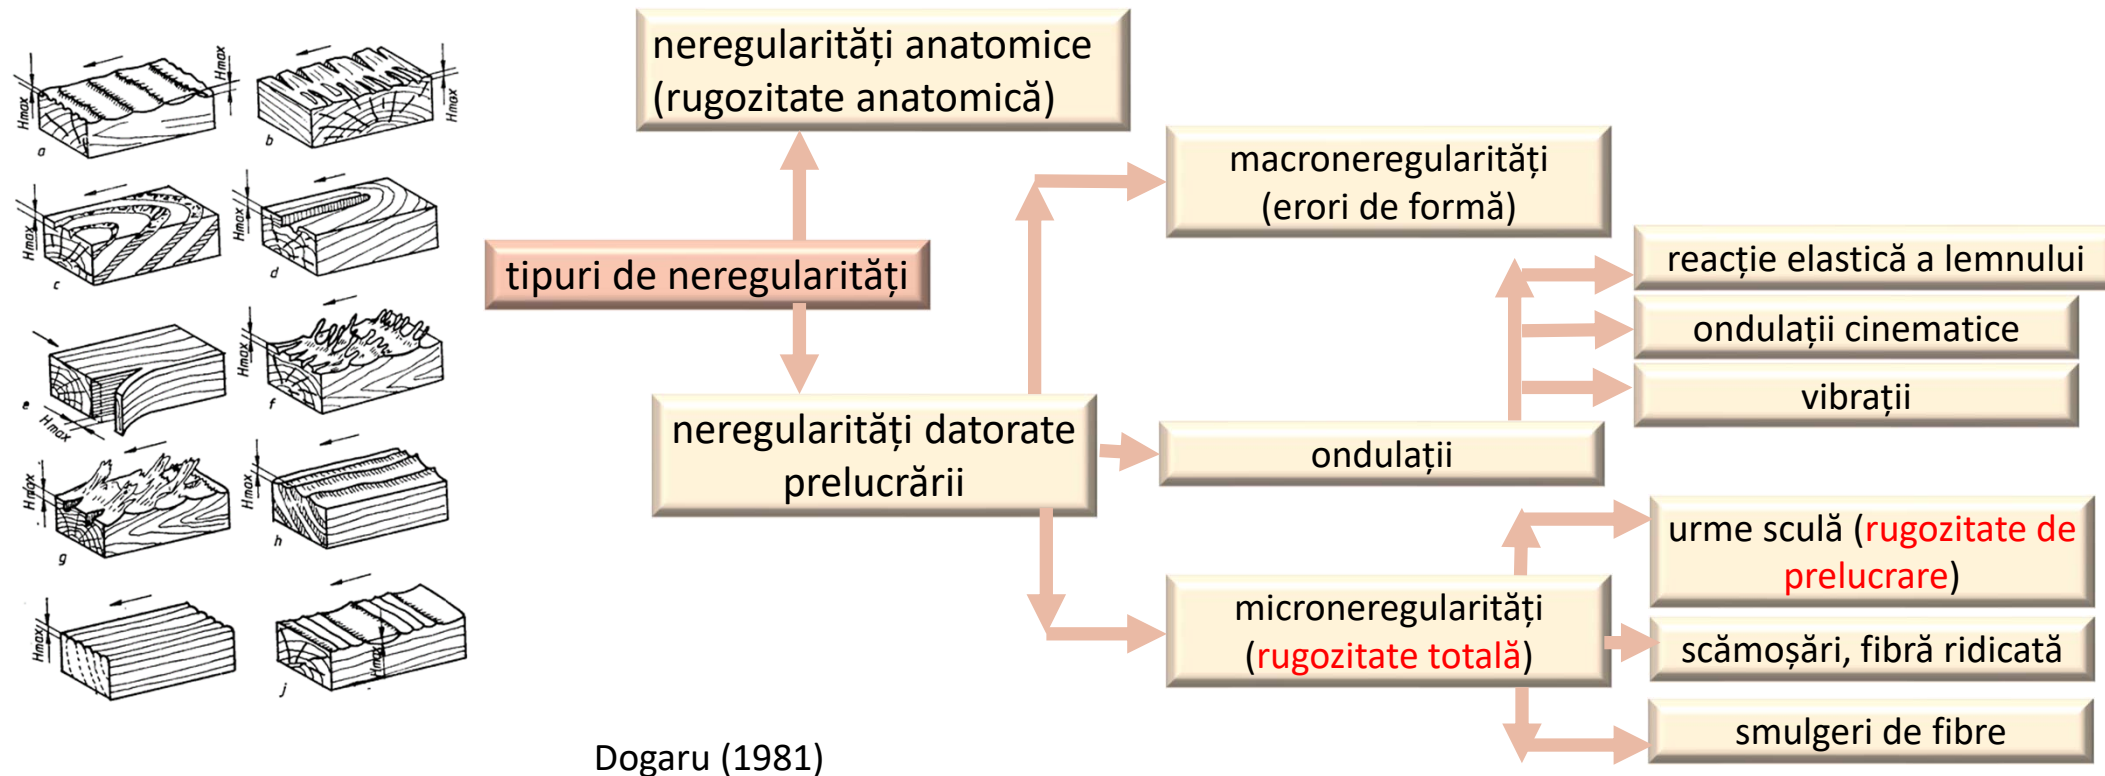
Hmax
a
Hmax
b
Hmax
c
Hmax
d
e
Hmax
Hmax
f
Hmax
g
Hmax
h
Hmax
Hmax
j

neregularități anatomice (rugozitate anatomică)

tipuri de neregularități

neregularități datorate prelucrării

macroneregularități (erori de formă)

ondulații

microneregularități (rugozitate totală)

reacție elastică a lemnului

ondulații cinematice

vibrații

urme sculă (rugozitate de prelucrare)

scămoșări, fibră ridicată

smulgeri de fibre

Dogaru (1981)